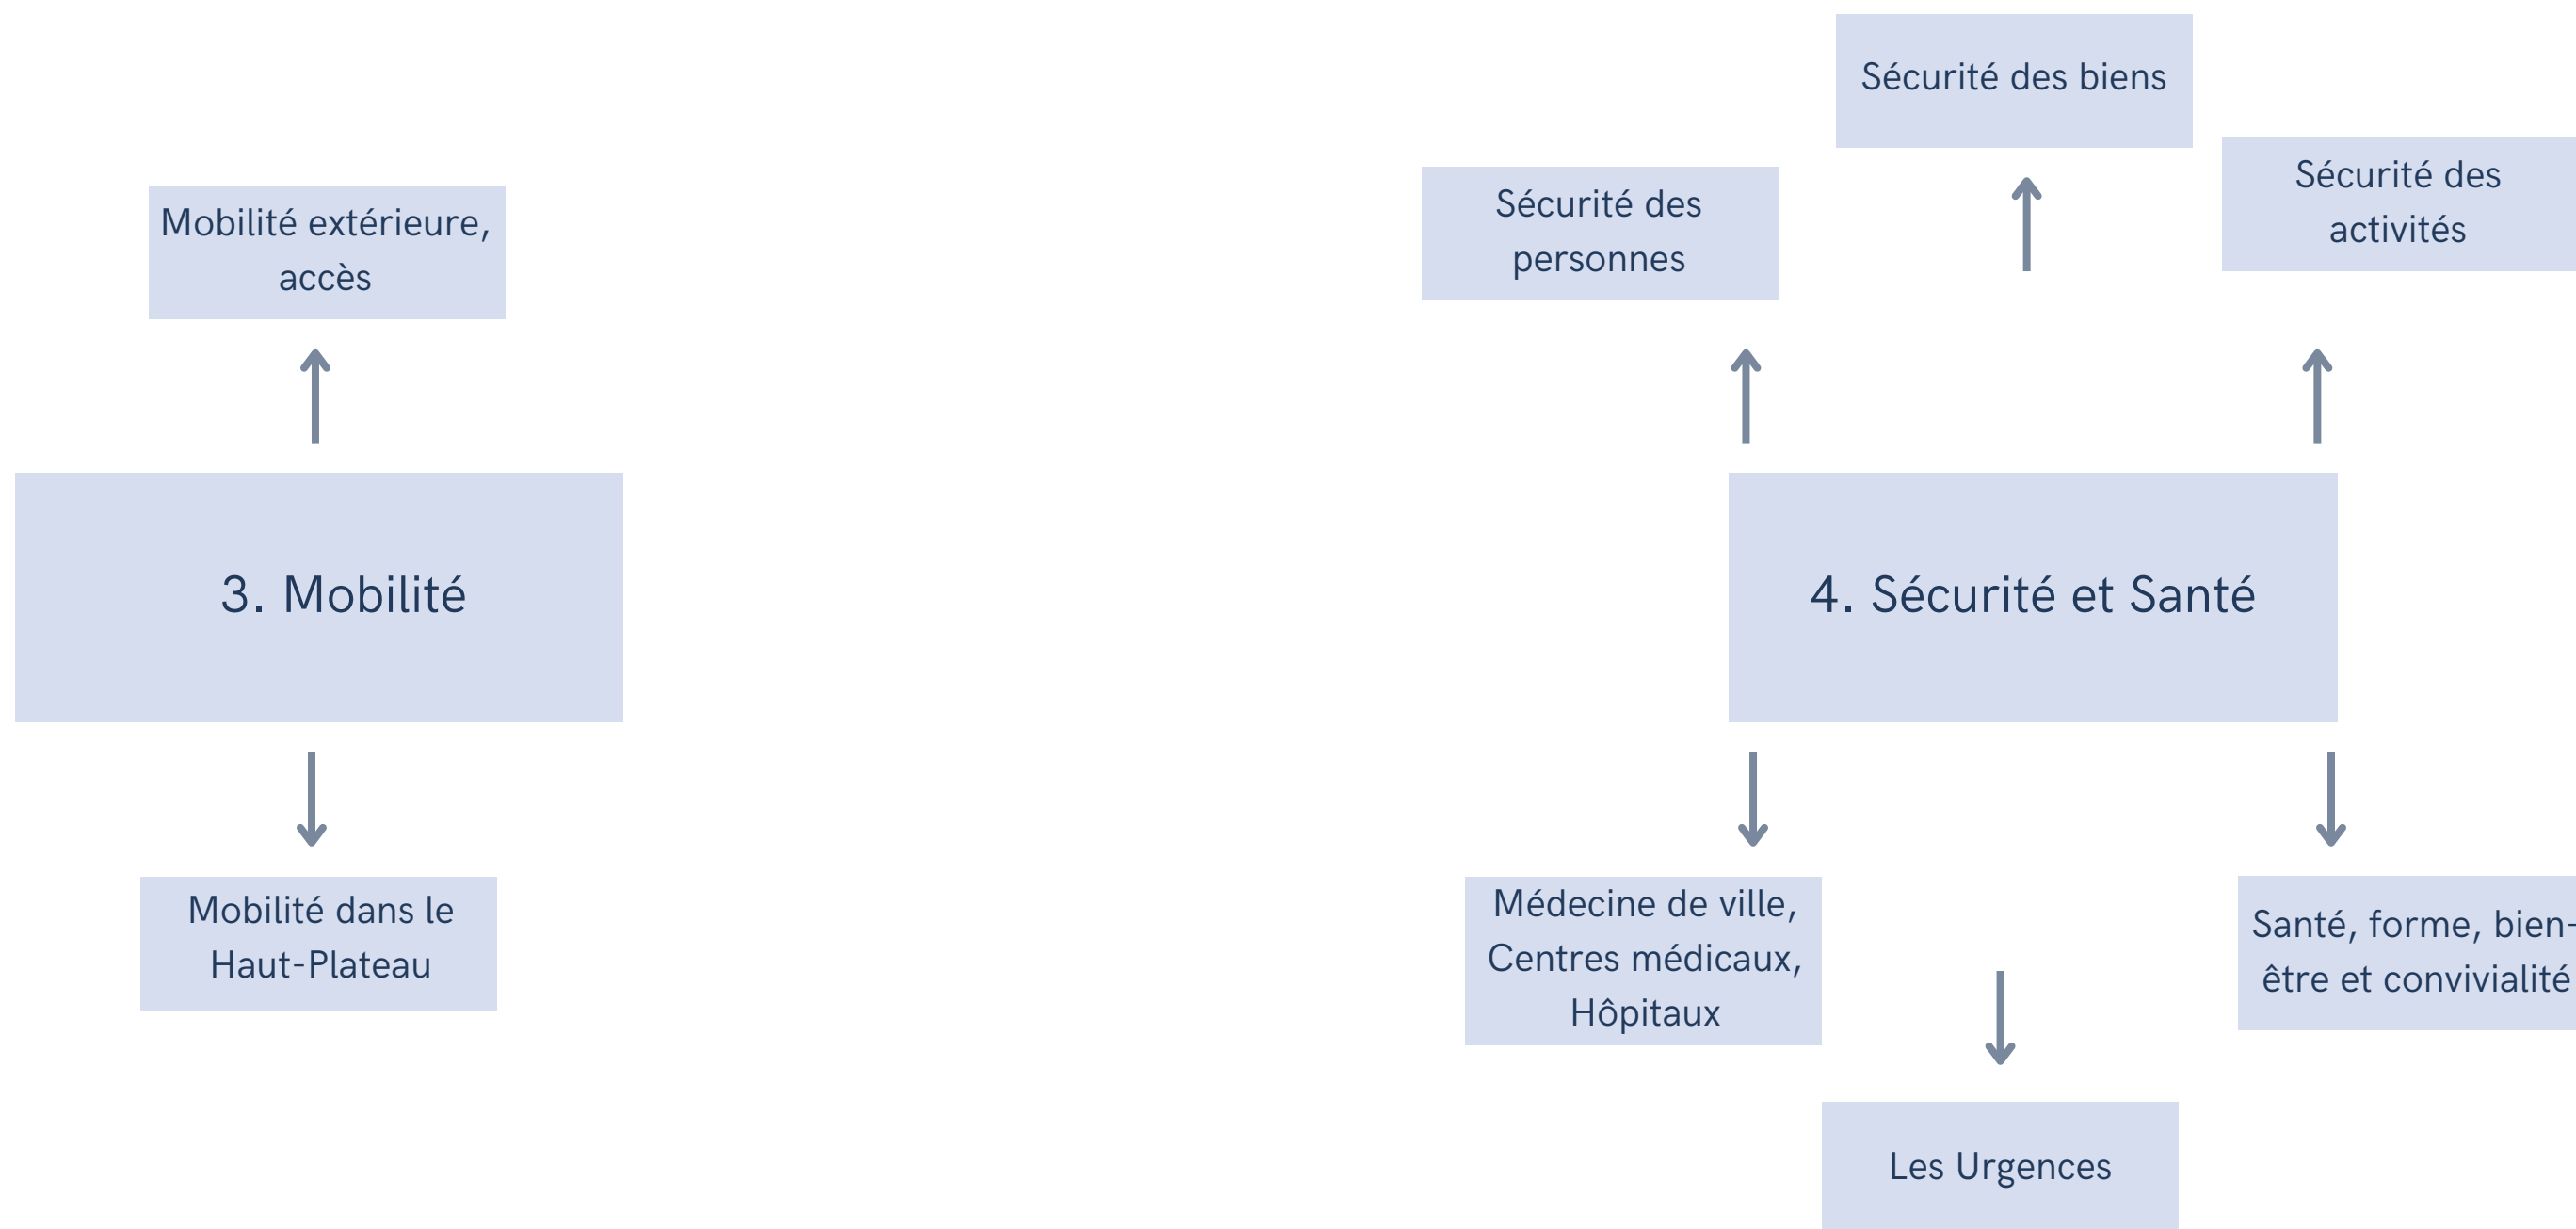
Mobilité extérieure, accès

3. Mobilité

Mobilité dans le Haut-Plateau

Sécurité des biens

Sécurité des personnes

Sécurité des activités

4. Sécurité et Santé

Médecine de ville, Centres médicaux, Hôpitaux

Santé, forme, bien-être et convivialité

Les Urgences